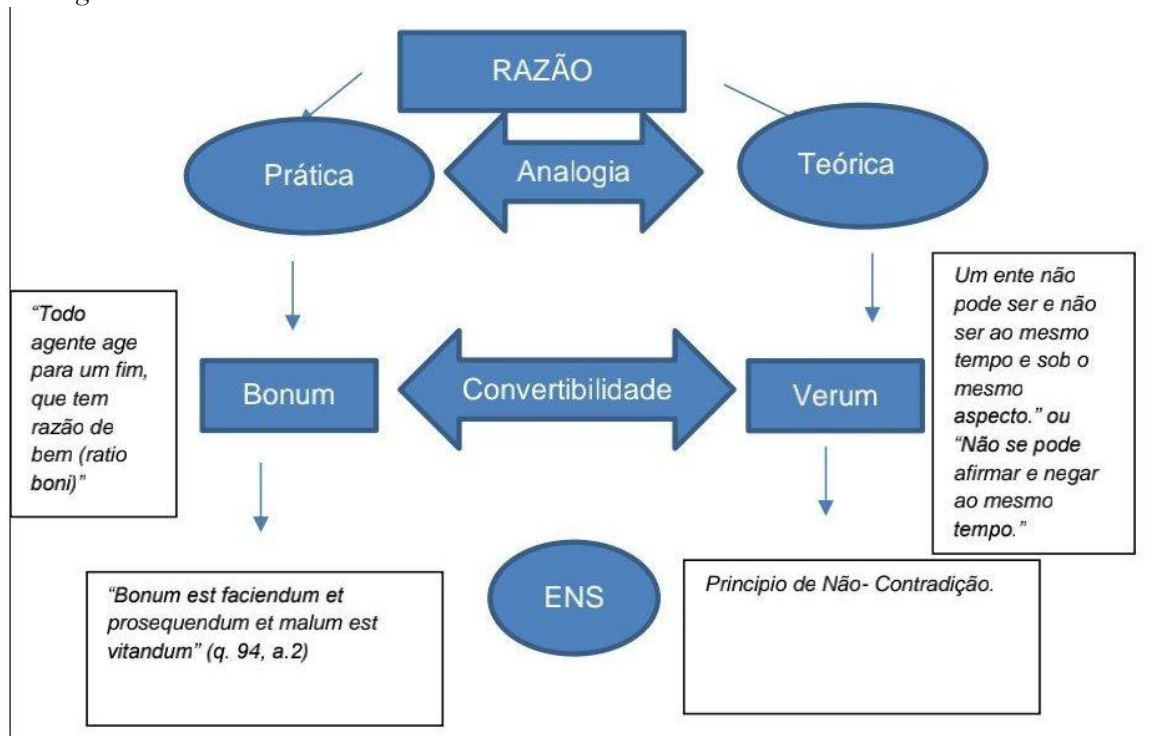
RAZÃO

Prática

Analogia

Teórica

"Todo agente age para um fim, que tem razão de bem (ratio boni)"

Bonum

Convertibilidade

Verum

Um ente não pode ser e não ser ao mesmo tempo e sob o mesmo aspecto." ou "Não se pode afirmar e negar ao mesmo tempo."

"Bonum est faciendum et prosequendum et malum est vitandum" (q. 94, a.2)

ENS

Principio de Não- Contradição.